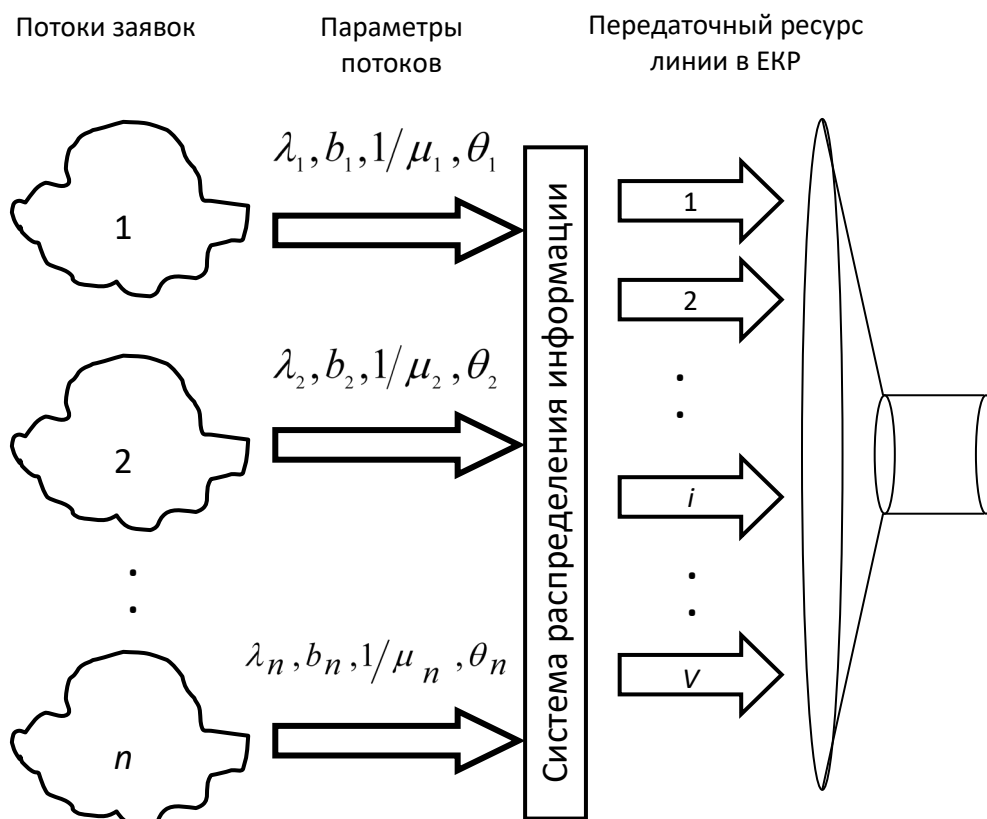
Потоки заявок

Параметры потоков

Передаточный ресурс линии в ЕКР

1

$\lambda_1, b_1, 1/\mu_1, \theta_1$

2

$\lambda_2, b_2, 1/\mu_2, \theta_2$

.
.

$n$

$\lambda_n, b_n, 1/\mu_n, \theta_n$

Система распределения информации

1

2

.
.

$i$

.
.

$v$